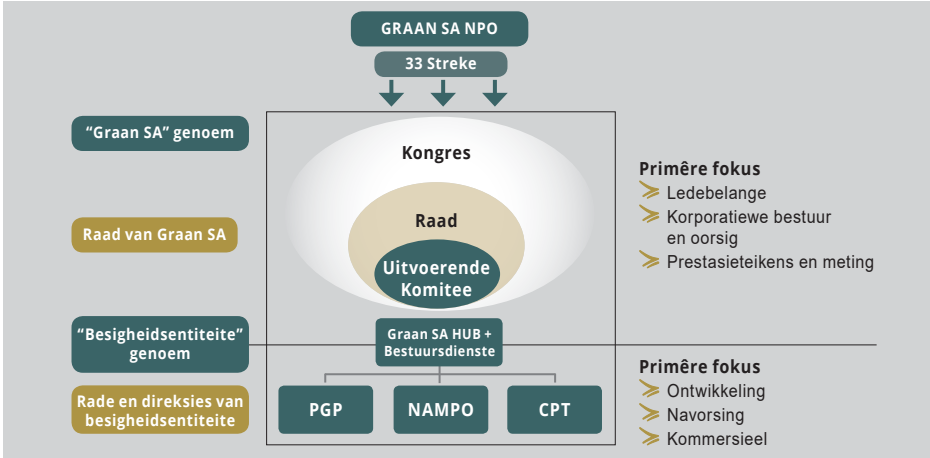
GRAAN SA NPO

33 Streke

"Graan SA" genoem

Raad van Graan SA

Kongres

Raad

Uitvoerende Komitee

Primêre fokus
Ledebelange
Korporatiewe bestuur en oorsig
Prestasieteikens en meting

"Besigheidsentiteite" genoem

Rade en direksies van besigheidsentiteite

Graan SA HUB + Bestuursdienste

PGP

NAMPO

CPT

Primêre fokus
Ontwikkeling
Navorsing
Kommersieel